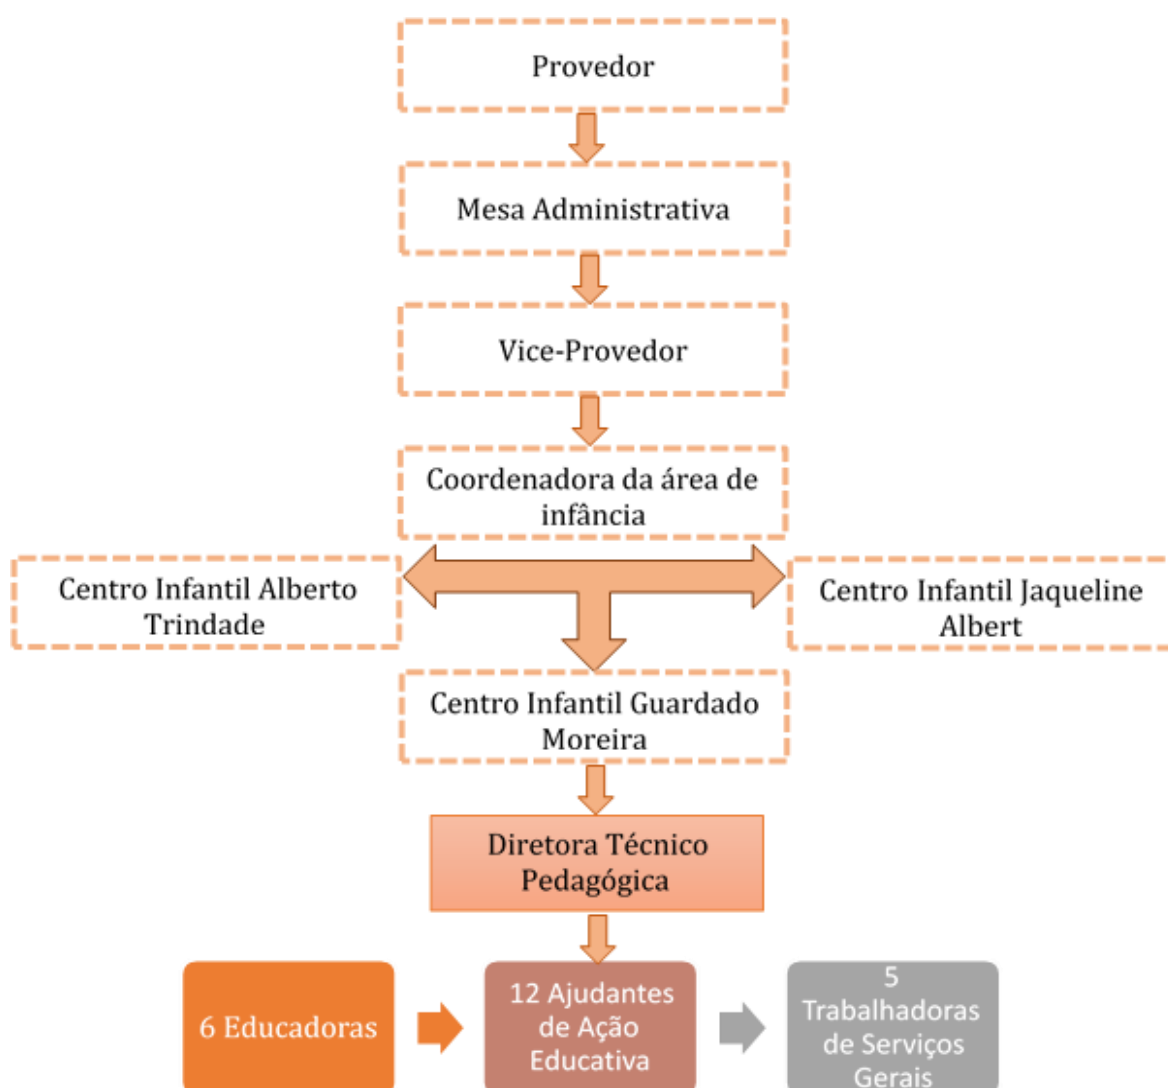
Provedor

Mesa Administrativa

Vice-Provedor

Coordenadora da área de infância

Centro Infantil Alberto Trindade

Centro Infantil Jaqueline Albert

Centro Infantil Guardado Moreira

Diretora Técnico Pedagógica

6 Educadoras

12 Ajudantes de Ação Educativa

5 Trabalhadoras de Serviços Gerais